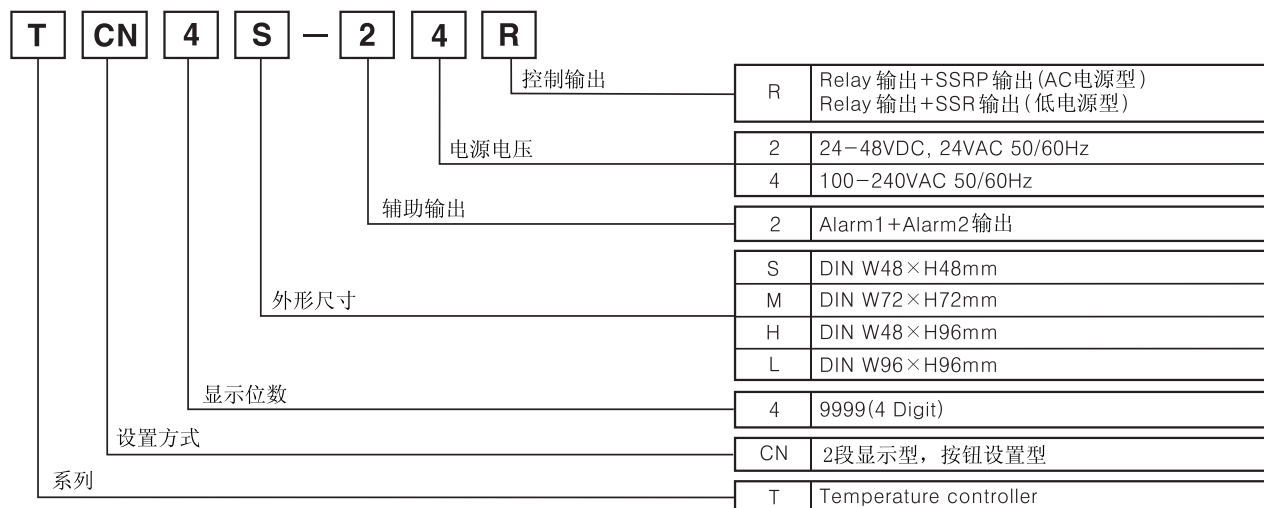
T CN 4 S – 2 4 R

控制输出

| R | Relay 输出+SSRP输出(AC电源型)<br>Relay 输出+SSR输出(低电源型) |
|---|---|

电源电压

| 2 | 24–48VDC, 24VAC 50/60Hz |
|---|---|
| 4 | 100–240VAC 50/60Hz |

辅助输出

| 2 | Alarm1+Alarm2输出 |
|---|---|

外形尺寸

| S | DIN W48×H48mm |
|---|---|
| M | DIN W72×H72mm |
| H | DIN W48×H96mm |
| L | DIN W96×H96mm |

显示位数

| 4 | 9999(4 Digit) |
|---|---|

设置方式

| CN | 2段显示型，按钮设置型 |
|---|---|

系列

| T | Temperature controller |
|---|---|